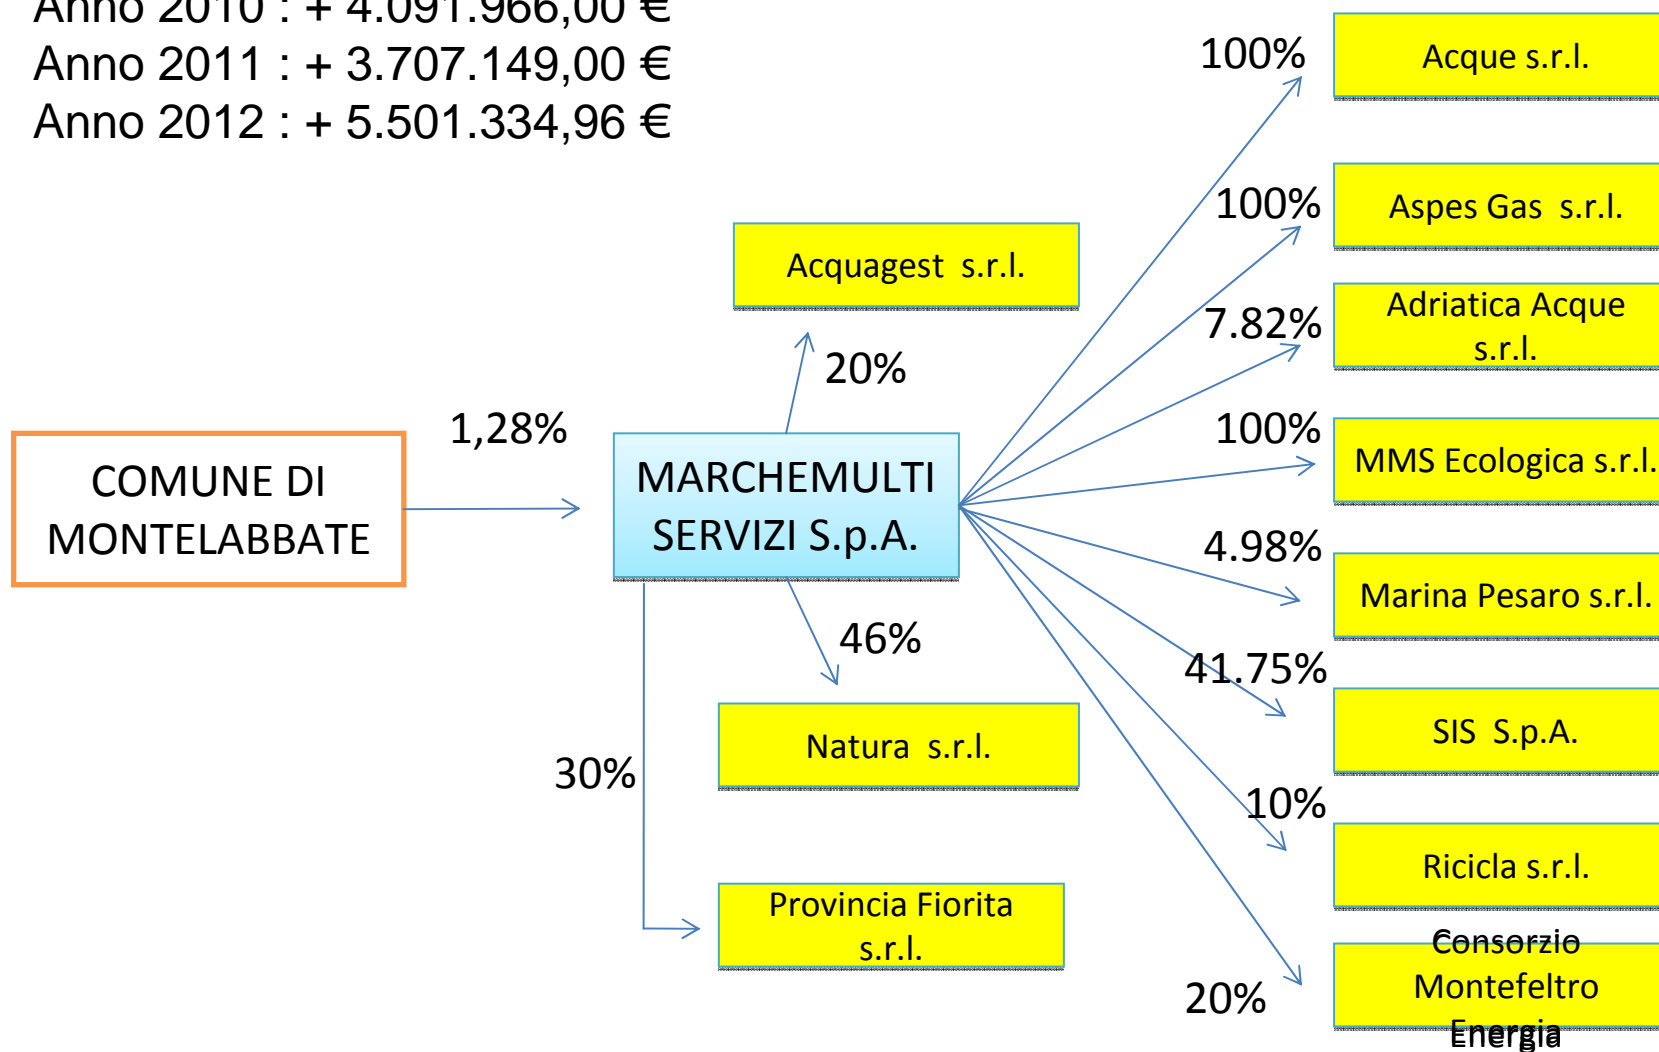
Anno 2010 : + 4.091.966,00 €
Anno 2011 : + 3.707.149,00 €
Anno 2012 : + 5.501.334,96 €

COMUNE DI MONTELABBATE

1,28%

MARCHEMULTI SERVIZI S.p.A.

20%

Acquagest s.r.l.

46%

Natura s.r.l.

30%

Provincia Fiorita s.r.l.

100%

Acque s.r.l.

100%

Aspes Gas s.r.l.

7.82%

Adriatica Acque s.r.l.

100%

MMS Ecologica s.r.l.

4.98%

Marina Pesaro s.r.l.

41.75%

SIS S.p.A.

10%

Ricicla s.r.l.

20%

Consorzio Montefeltro Energia